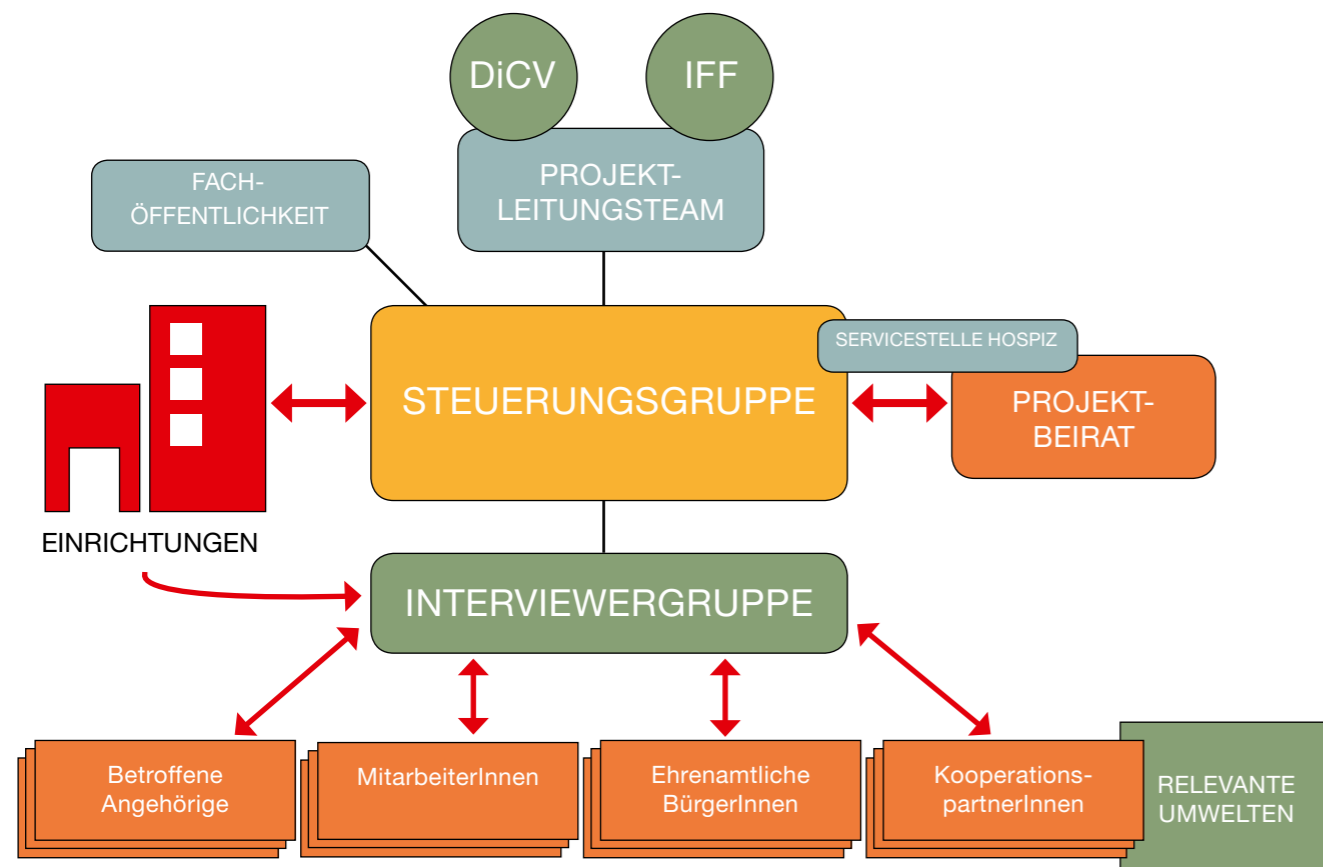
DiCV

IFF

PROJEKT-
LEITUNGSTEAM

FACH-
ÖFFENTLICHKEIT

STEUERUNGSGRUPPE

SERVICESTELLE HOSPIZ

PROJEKT-
BEIRAT

EINRICHTUNGEN

INTERVIEWERGRUPPE

Betroffene
Angehörige

MitarbeiterInnen

Ehrenamtliche
BürgerInnen

Kooperations-
partnerInnen

RELEVANTE
UMWELTEN